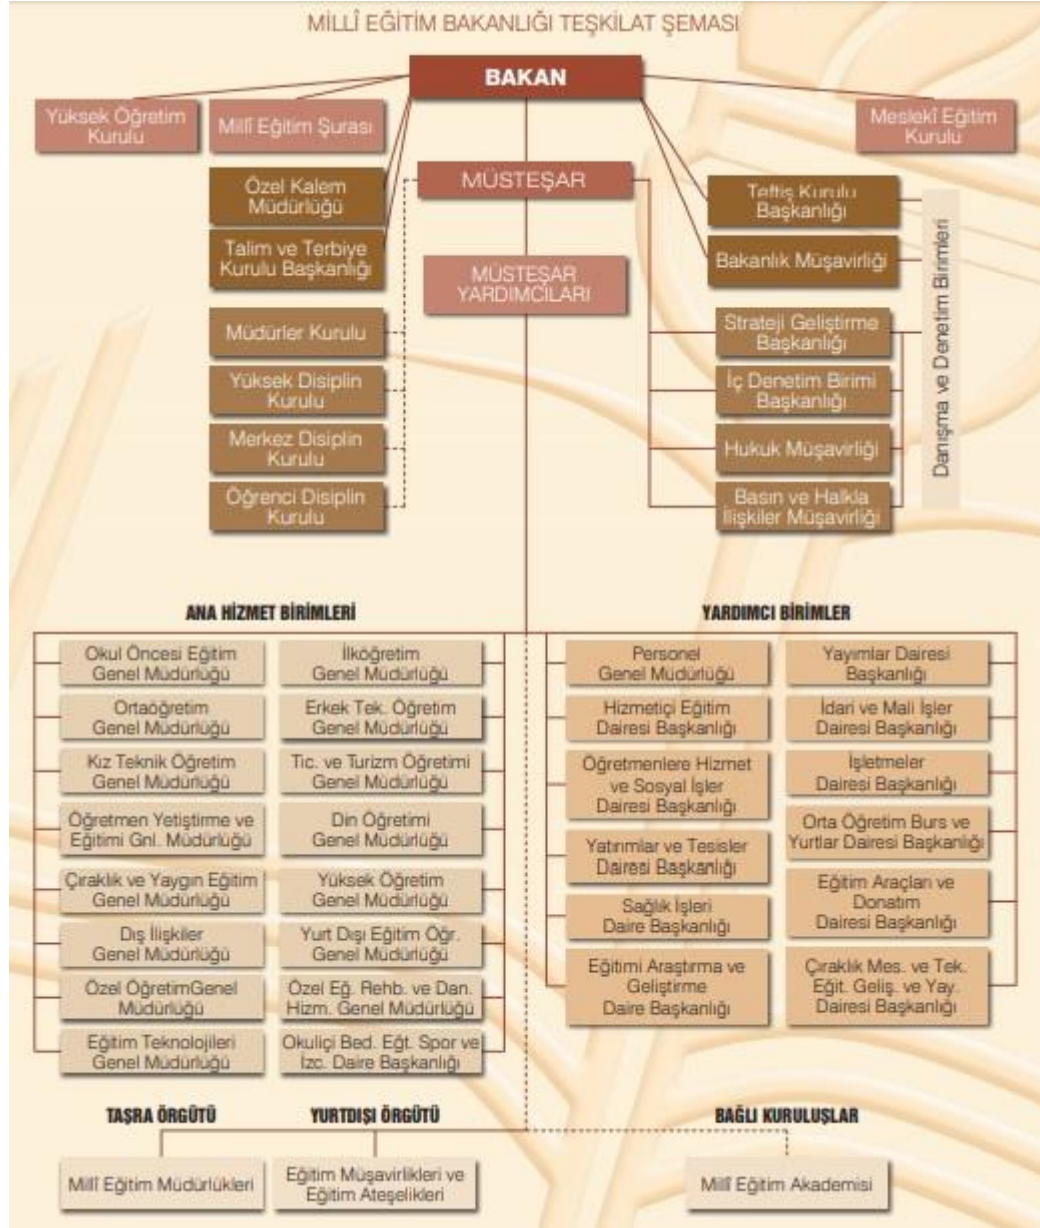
MİLLÎ EĞİTİM BAKANLIĞI TEŞKİLAT ŞEMASI

BAKAN

Yüksek Öğretim Kurulu

Millî Eğitim Şurası

Meslekî Eğitim Kurulu

Özel Kalem Müdürlüğü

Talim ve Terbiye Kurulu Başkanlığı

MÜSTEŞAR

MÜSTEŞAR YARDIMCILARI

Teftiş Kurulu Başkanlığı

Bakanlık Müşavirliği

Müdürler Kurulu

Yüksek Disiplin Kurulu

Merkez Disiplin Kurulu

Öğrenci Disiplin Kurulu

Strateji Geliştirme Başkanlığı

İç Denetim Birimi Başkanlığı

Hukuk Müşavirliği

Basın ve Halkla İlişkiler Müşavirliği

Danışma ve Denetim Birimleri

ANA HİZMET BİRİMLERİ

Okul Öncesi Eğitim Genel Müdürlüğü

İlköğretim Genel Müdürlüğü

Ortaöğretim Genel Müdürlüğü

Erkek Tek. Öğretim Genel Müdürlüğü

Kız Teknik Öğretim Genel Müdürlüğü

Tic. ve Turizm Öğretimi Genel Müdürlüğü

Öğretmen Yetiştirme ve Eğitimi Gnl. Müdürlüğü

Din Öğretimi Genel Müdürlüğü

Çıraklık ve Yaygın Eğitim Genel Müdürlüğü

Yüksek Öğretim Genel Müdürlüğü

Dış İlişkiler Genel Müdürlüğü

Yurt Dışı Eğitim Öğr. Genel Müdürlüğü

Özel ÖğretimGenel Müdürlüğü

Özel Eğ. Rehb. ve Dan. Hizm. Genel Müdürlüğü

Eğitim Teknolojileri Genel Müdürlüğü

Okuliçi Bed. Eğt. Spor ve İzc. Daire Başkanlığı

YARDIMCI BİRİMLER

Personel Genel Müdürlüğü

Yayımlar Dairesi Başkanlığı

Hizmetiçi Eğitim Dairesi Başkanlığı

İdari ve Mali İşler Dairesi Başkanlığı

Öğretmenlere Hizmet ve Sosyal İşler Dairesi Başkanlığı

İşletmeler Dairesi Başkanlığı

Orta Öğretim Burs ve Yurtlar Dairesi Başkanlığı

Yatırımlar ve Tesisler Dairesi Başkanlığı

Eğitim Araçları ve Donatım Dairesi Başkanlığı

Sağlık İşleri Daire Başkanlığı

Eğitimi Araştırma ve Geliştirme Daire Başkanlığı

Çıraklık Mes. ve Tek. Eğit. Geliş. ve Yay. Dairesi Başkanlığı

TAŞRA ÖRGÜTÜ

YURTDIŞI ÖRGÜTÜ

BAĞLI KURULUŞLAR

Millî Eğitim Müdürlükleri

Eğitim Müşavirlikleri ve Eğitim Ateşelikleri

Millî Eğitim Akademisi